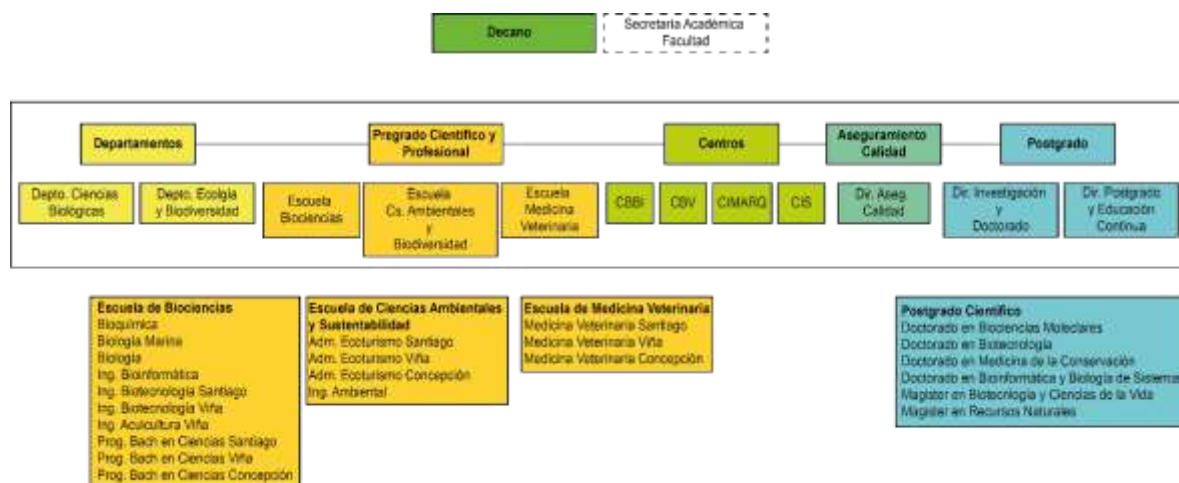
Decano

Secretaria Académica Facultad

Departamentos

Pregrado Científico y Profesional

Centros

Aseguramiento Calidad

Postgrado

Depto. Ciencias Biológicas

Depto. Ecología y Biodiversidad

Escuela Biociencias

Escuela Cs. Ambientales y Biodiversidad

Escuela Medicina Veterinaria

CBBi

CBV

CIMARQ

CIS

Dir. Aseg. Calidad

Dir. Investigación y Doctorado

Dir. Postgrado y Educación Continua

Escuela de Biociencias
Bioquímica
Biología Marina
Biología
Ing. Bioinformática
Ing. Biotecnología Santiago
Ing. Biotecnología Viña
Ing. Acuicultura Viña
Prog. Bach en Ciencias Santiago
Prog. Bach en Ciencias Viña
Prog. Bach en Ciencias Concepción

Escuela de Ciencias Ambientales y Sustentabilidad
Adm. Ecoturismo Santiago
Adm. Ecoturismo Viña
Adm. Ecoturismo Concepción
Ing. Ambiental

Escuela de Medicina Veterinaria
Medicina Veterinaria Santiago
Medicina Veterinaria Viña
Medicina Veterinaria Concepción

Postgrado Científico
Doctorado en Biociencias Moleculares
Doctorado en Biotecnología
Doctorado en Medicina de la Conservación
Doctorado en Bioinformática y Biología de Sistemas
Magíster en Biotecnología y Ciencias de la Vida
Magíster en Recursos Naturales